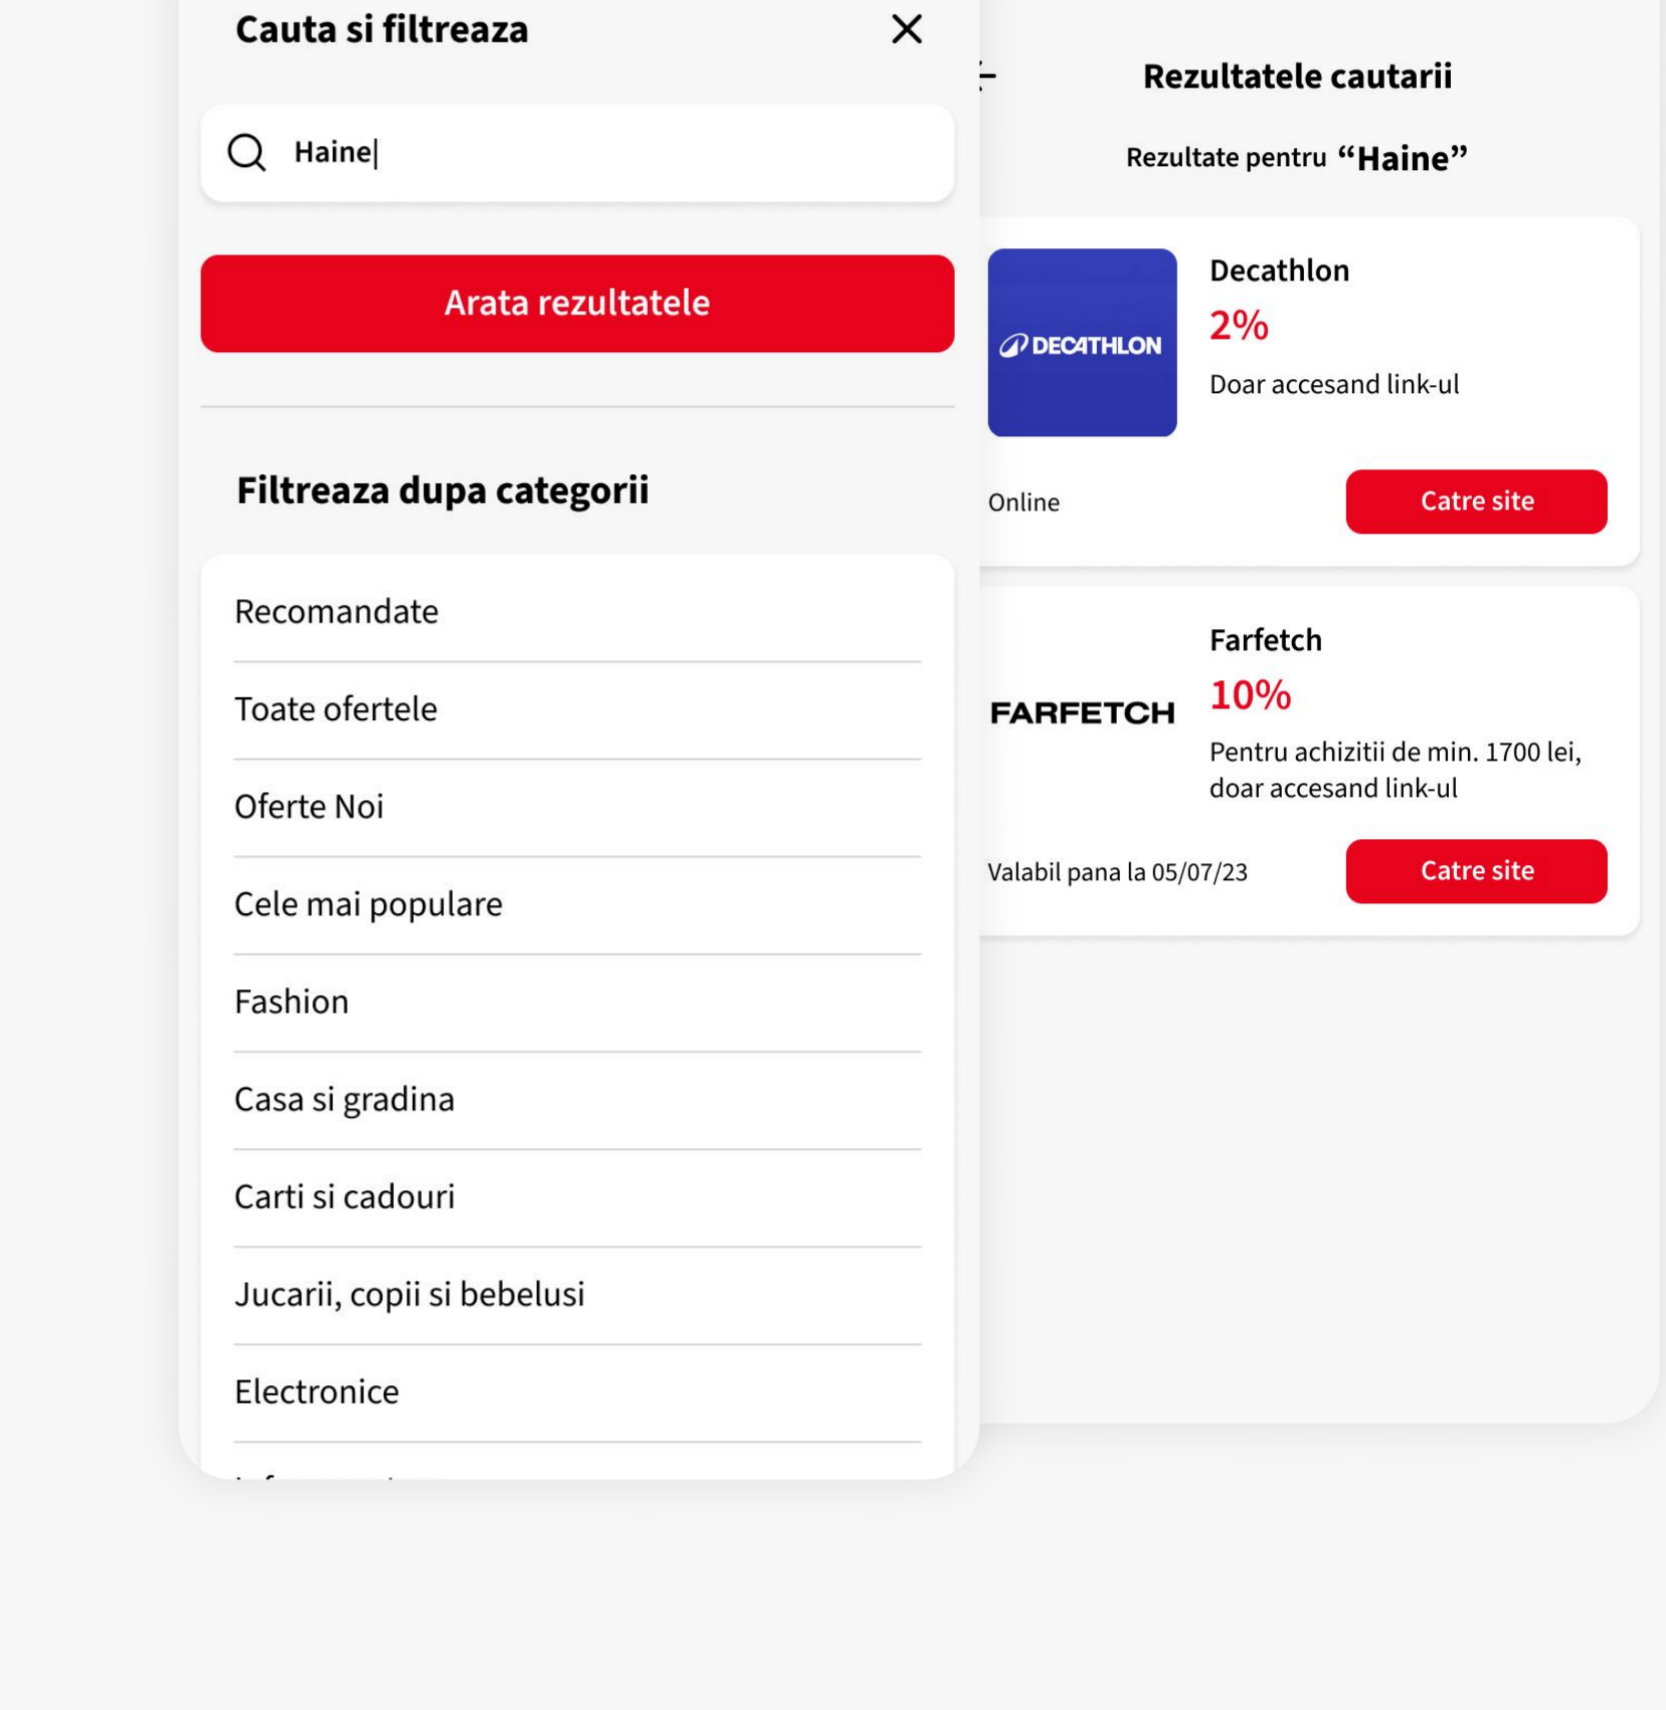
Cauta si filtreaza

Haine

Arata rezultatele

Filtreaza dupa categorii

Recomandate

Toate ofertele

Oferte Noi

Cele mai populare

Fashion

Casa si gradina

Carti si cadouri

Jucarii, copii si bebelusi

Electronice

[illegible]

Rezultatele cautarii

Rezultate pentru "Haine"

DECATHLON

Decathlon

2%

Doar accesand link-ul

Online

Catre site

FARFETCH

Farfetch

10%

Pentru achizitii de min. 1700 lei, doar accesand link-ul

Valabil pana la 05/07/23

Catre site